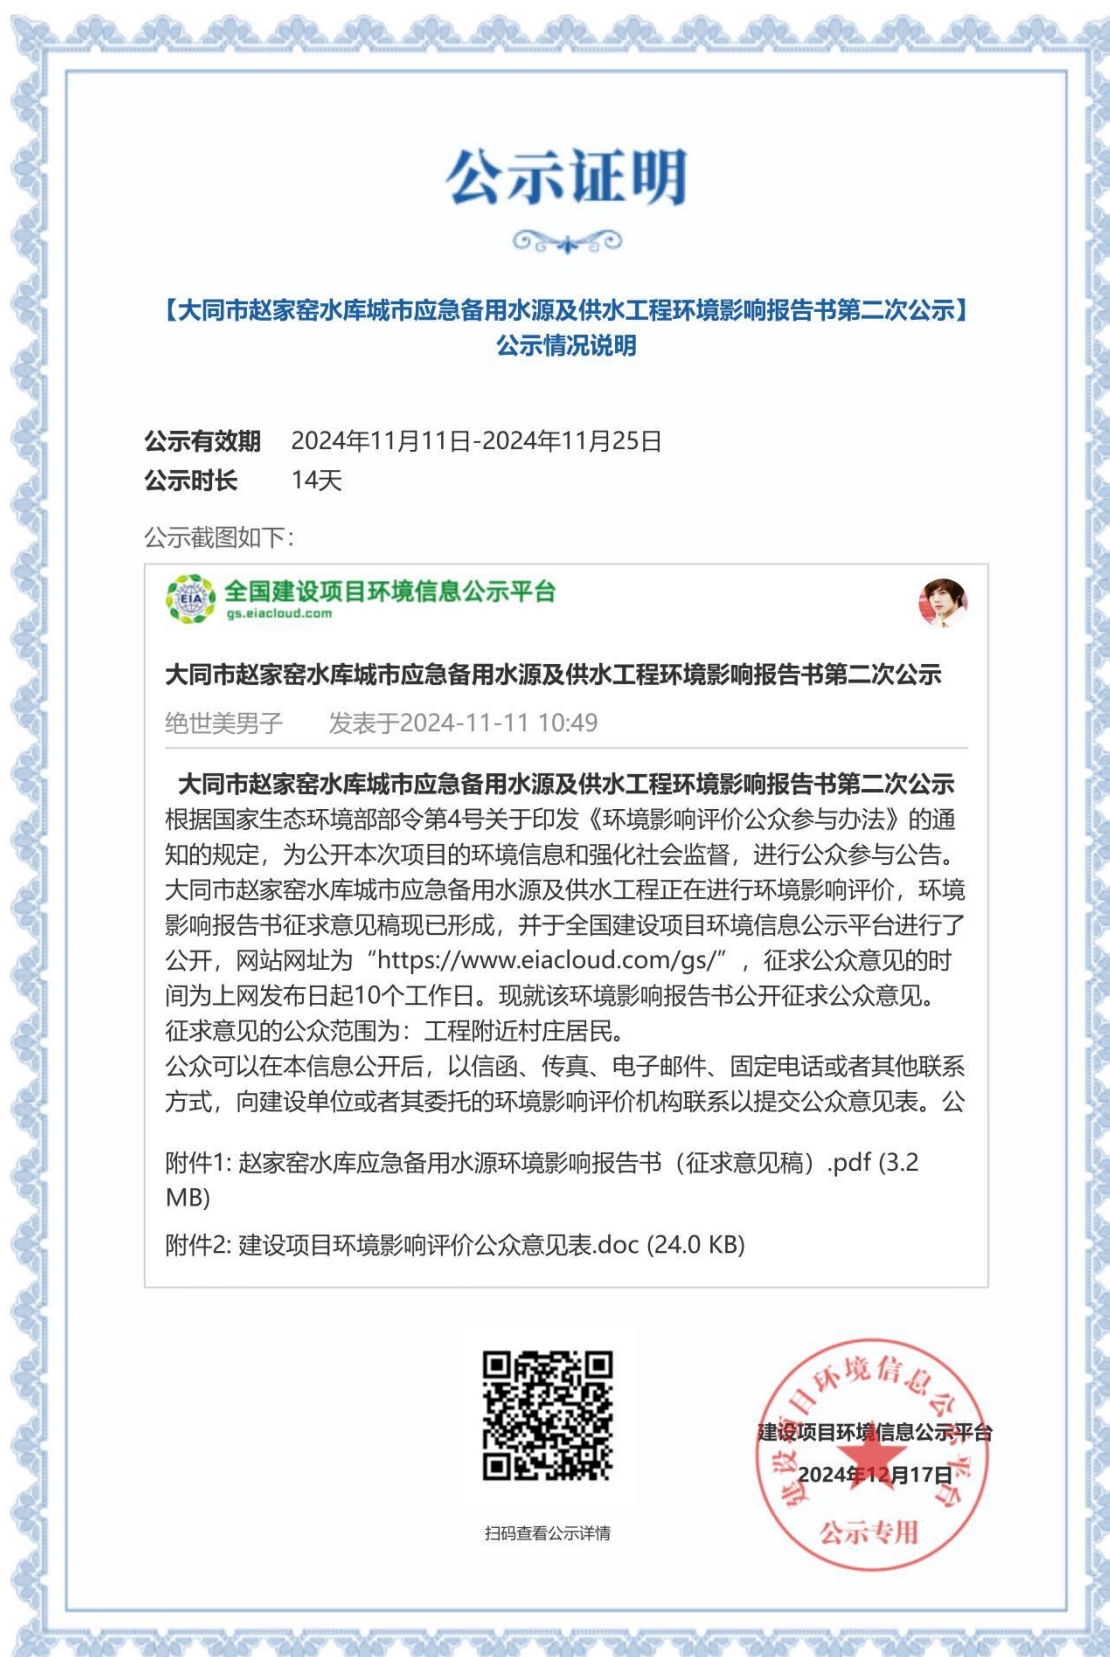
公示证明

【大同市赵家窑水库城市应急备用水源及供水工程环境影响报告书第二次公示】
公示情况说明

公示有效期 2024年11月11日-2024年11月25日
公示时长 14天

公示截图如下：

EIA
全国建设项目环境信息公示平台
gs.eiacloud.com

大同市赵家窑水库城市应急备用水源及供水工程环境影响报告书第二次公示

绝世美男子 发表于2024-11-11 10:49

大同市赵家窑水库城市应急备用水源及供水工程环境影响报告书第二次公示
根据国家生态环境部部令第4号关于印发《环境影响评价公众参与办法》的通知的规定，为公开本次项目的环境信息和强化社会监督，进行公众参与公告。大同市赵家窑水库城市应急备用水源及供水工程正在进行环境影响评价，环境影响报告书征求意见稿现已形成，并于全国建设项目环境信息公示平台进行了公开，网站网址为“https://www.eiacloud.com/gs/”，征求公众意见的时间为上网发布日起10个工作日。现就该环境影响报告书公开征求公众意见。
征求意见的公众范围为：工程附近村庄居民。
公众可以在本信息公开后，以信函、传真、电子邮件、固定电话或者其他联系方式，向建设单位或者其委托的环境影响评价机构联系以提交公众意见表。公

附件1: 赵家窑水库应急备用水源环境影响报告书（征求意见稿）.pdf (3.2 MB)

附件2: 建设项目环境影响评价公众意见表.doc (24.0 KB)

扫码查看公示详情

建设项目环境信息公示平台
建设项目环境信息公示平台
2024年12月17日
公示专用